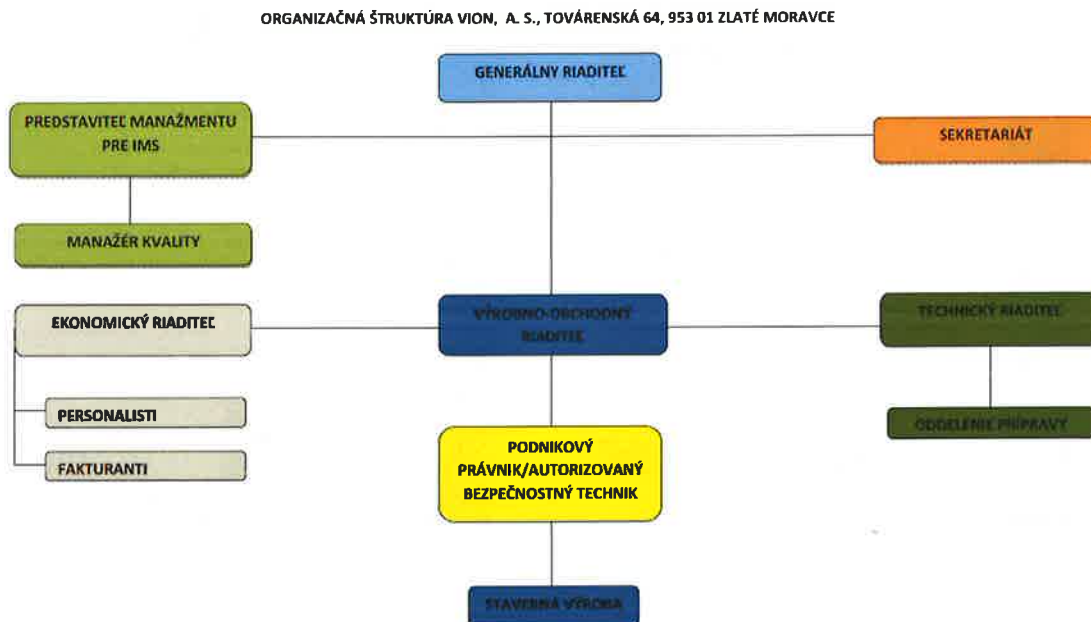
ORGANIZAČNÁ ŠTRUKTÚRA VION, A. S., TOVÁRENSKÁ 64, 953 01 ZLATÉ MORAVCE

GENERÁLNY RIADITEĽ

PREDSTAVITEĽ MANAŽMENTU PRE IMS

SEKRETARIÁT

MANAŽÉR KVALITY

EKONOMICKÝ RIADITEĽ

VÝROBNO-OBCHODNÝ RIADITEĽ

TECHNICKÝ RIADITEĽ

PERSONALISTI

ODDELENIE PRÍPRAVY

FAKTURANTI

PODNIKOVÝ PRÁVNIK/AUTORIZOVANÝ BEZPEČNOSTNÝ TECHNIK

STAVEBNÁ VÝROBA